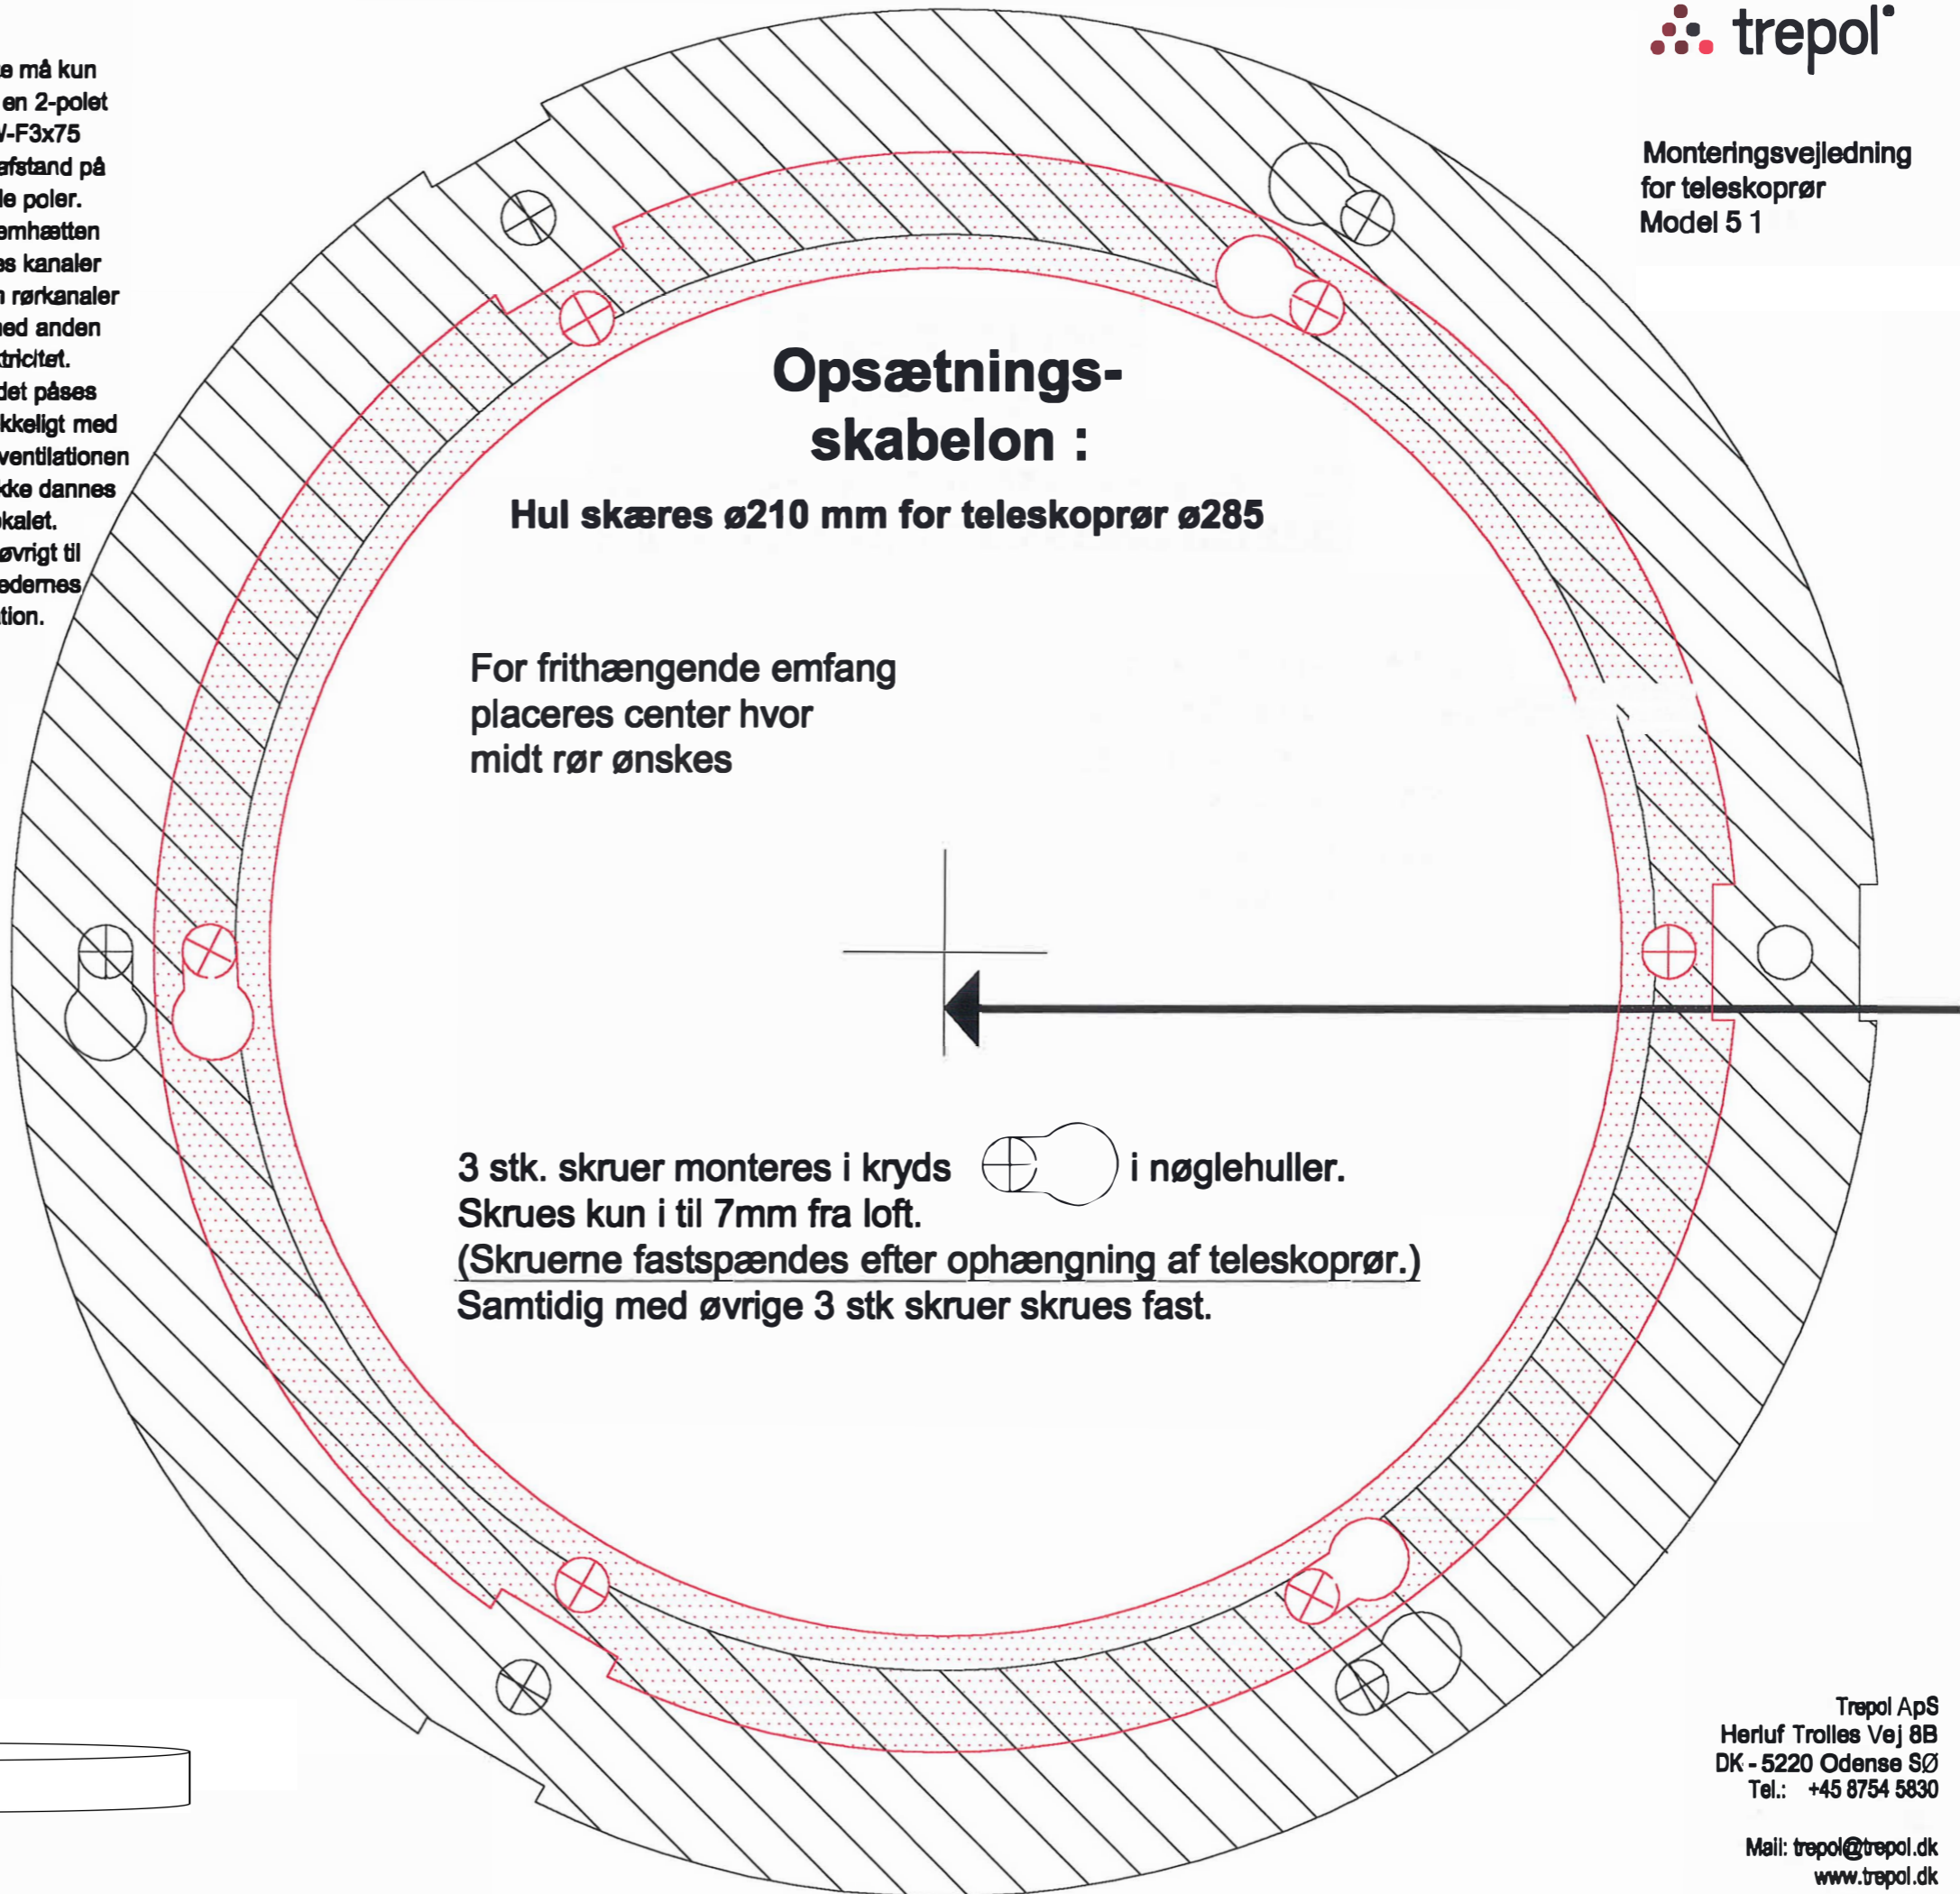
e må kun
en 2-polet
/-F3x75
afstand på
le poler.
emhætten
es kanaler
n rørkanaler
ned anden
tricitet.
det påses
kkeligt med
ventilationen
kke dannes
kalet.
øvrigt til
edernes
tion.

trepol

Monteringsvejledning
for teleskoprør
Model 5 1

Opsætnings-
skabelon :

Hul skæres ø210 mm for teleskoprør ø285

For frithængende emfang
placeres center hvor
midt rør ønskes

3 stk. skruer monteres i kryds i nøglehuller.
Skrues kun i til 7mm fra loft.
(Skruerne fastspændes efter ophængning af teleskoprør.)
Samtidig med øvrige 3 stk skruer skrues fast.

Trepol ApS
Herluf Trolles Vej 8B
DK - 5220 Odense SØ
Tel.: +45 8754 5830

Mail: trepol@trepol.dk
www.trepol.dk